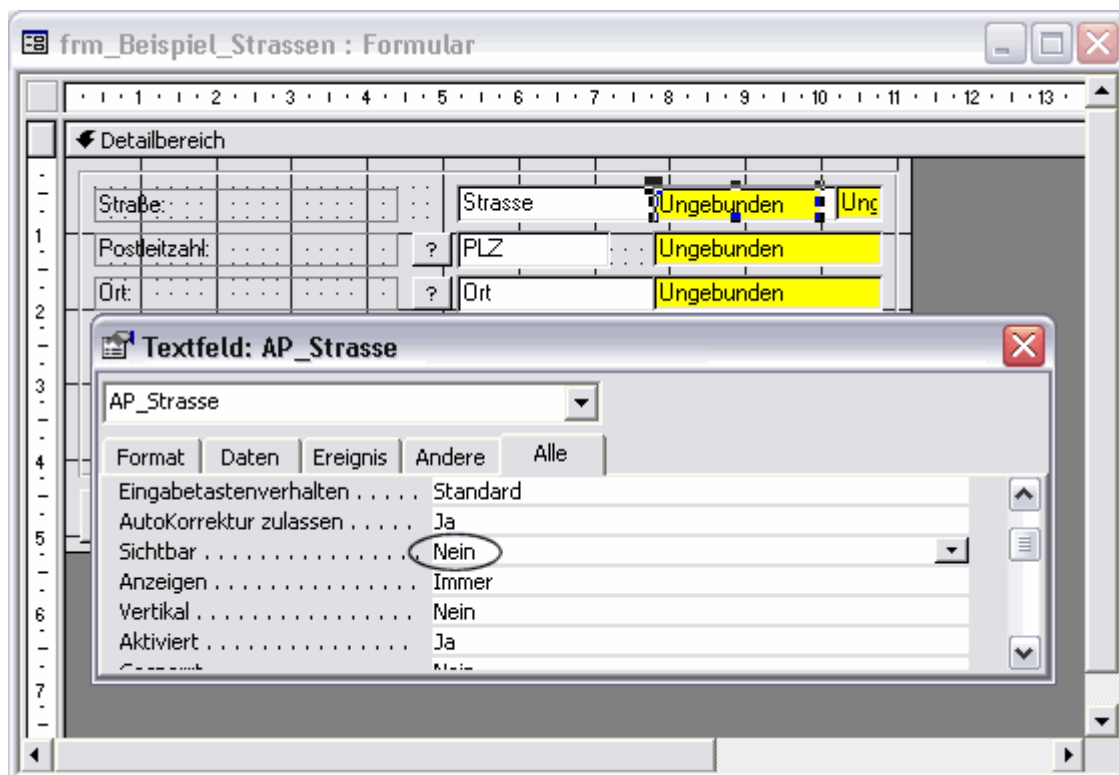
frm_Beispiel_Strassen : Formular

1 2 3 4 5 6 7 8 9 10 11 12 13

Detailbereich

Straße:
Strasse
Ungebunden
Ung

Postleitzahl:
?
PLZ
Ungebunden

Ort:
?
Ort
Ungebunden

1 2 3 4 5 6 7

Textfeld: AP_Strasse

AP_Strasse

Format | Daten | Ereignis | Andere | Alle

| | |
|---|---|
| Eingabetastenverhalten . . . . . | Standard |
| AutoKorrektur zulassen . . . . . | Ja |
| Sichtbar . . . . . . . . . . . . . . | Nein |
| Anzeigen . . . . . . . . . . . . . | Immer |
| Vertikal . . . . . . . . . . . . . . | Nein |
| Aktiviert . . . . . . . . . . . . . | Ja |
| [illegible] | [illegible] |